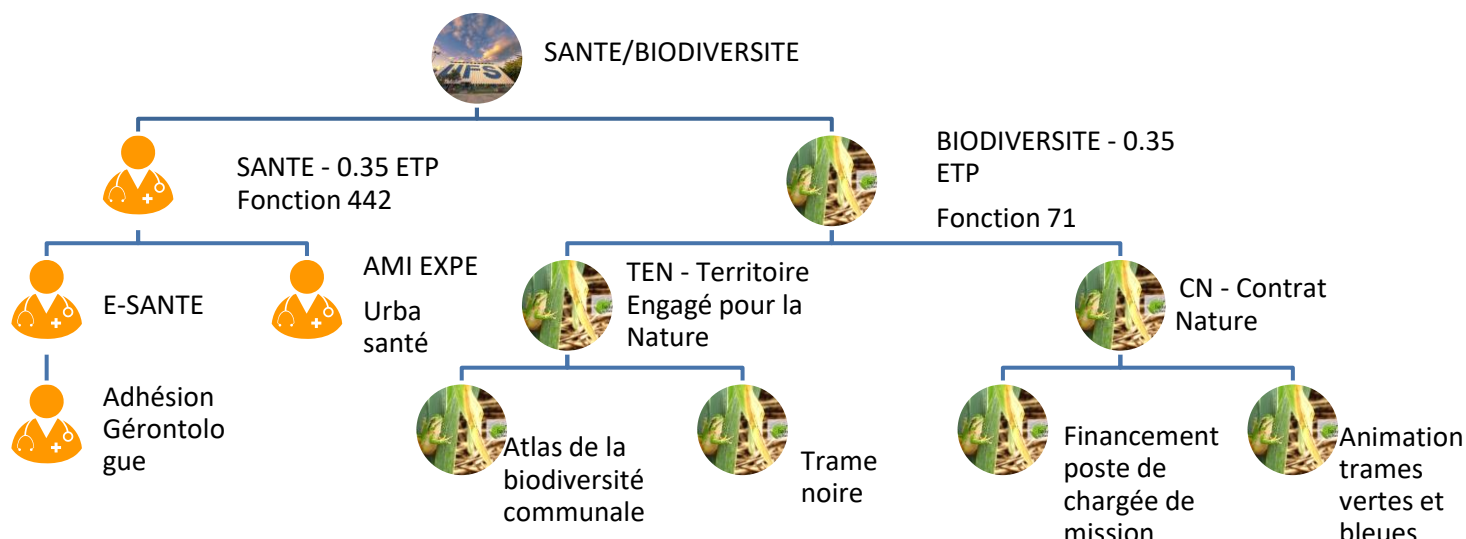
SANTE/BIODIVERSITE

SANTE - 0.35 ETP
Fonction 442

BIODIVERSITE - 0.35 ETP

Fonction 71

E-SANTE

AMI EXPE

Urba santé

Adhésion Gérontologue

TEN - Territoire Engagé pour la Nature

CN - Contrat Nature

Atlas de la biodiversité communale

Trame noire

Financement poste de chargée de mission

Animation trames vertes et bleues